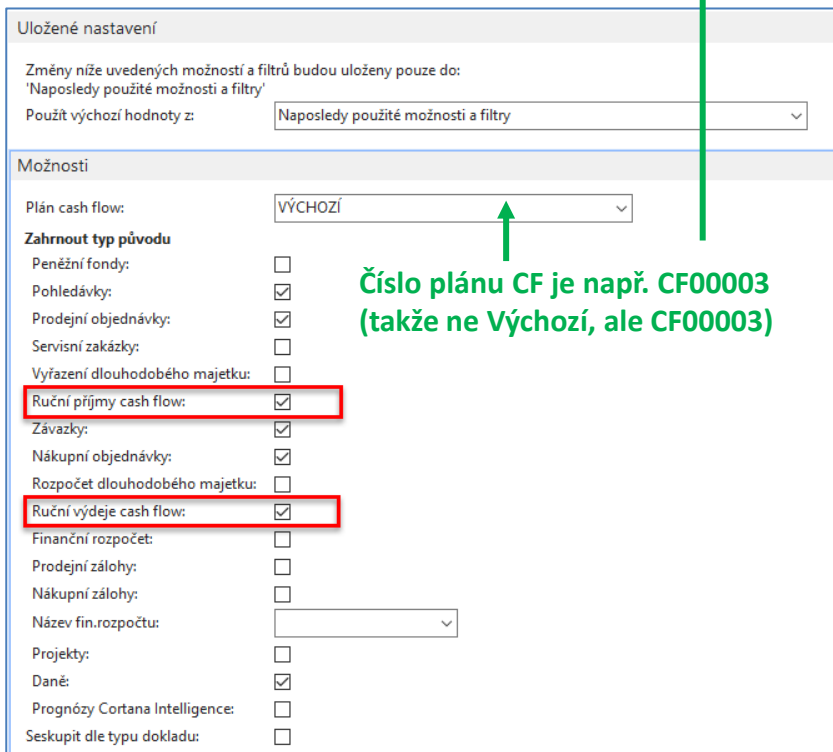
Uložené nastavení

Změny níže uvedených možností a filtrů budou uloženy pouze do: 'Naposledy použité možnosti a filtry'

Použít výchozí hodnoty z: Naposledy použité možnosti a filtry

Možnosti

Plán cash flow: VÝCHOZÍ

Zahrnout typ původu

Peněžní fondy:

Pohledávky:

Prodejní objednávky:

Servisní zakázky:

Vyřazení dlouhodobého majetku:

Ruční příjmy cash flow:

Závazky:

Nákupní objednávky:

Rozpočet dlouhodobého majetku:

Ruční výdeje cash flow:

Finanční rozpočet:

Prodejní zálohy:

Nákupní zálohy:

Název fin.rozpočtu:

Projekty:

Daně:

Prognózy Cortana Intelligence:

Seskupit dle typu dokladu:

Číslo plánu CF je např. CF00003 (takže ne Výchozí, ale CF00003)